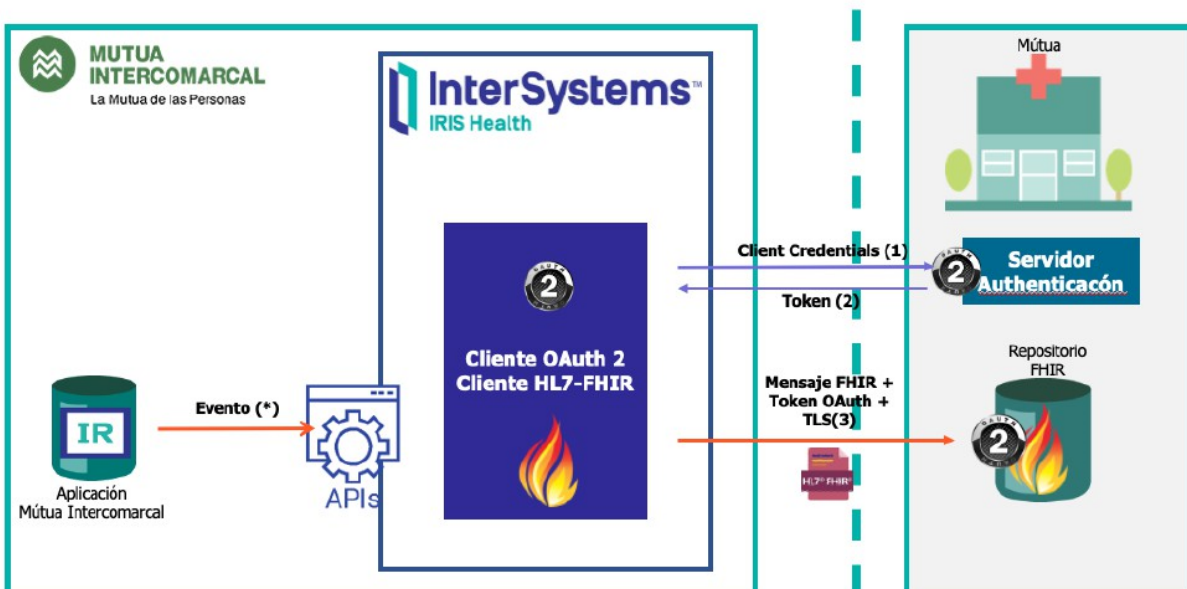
MUTUA INTERCOMARCAL
La Mutua de las Personas

InterSystems™
IRIS Health

Mútua

2

Cliente OAuth 2
Cliente HL7-FHIR

Client Credentials (1)

2 Servidor Authenticacón

Token (2)

Repositorio FHIR

IR

Aplicación
Mútua Intercomarcal

Evento (*)

APIs

Mensaje FHIR +
Token OAuth +
TLS(3)

HL7® FHIR®

2